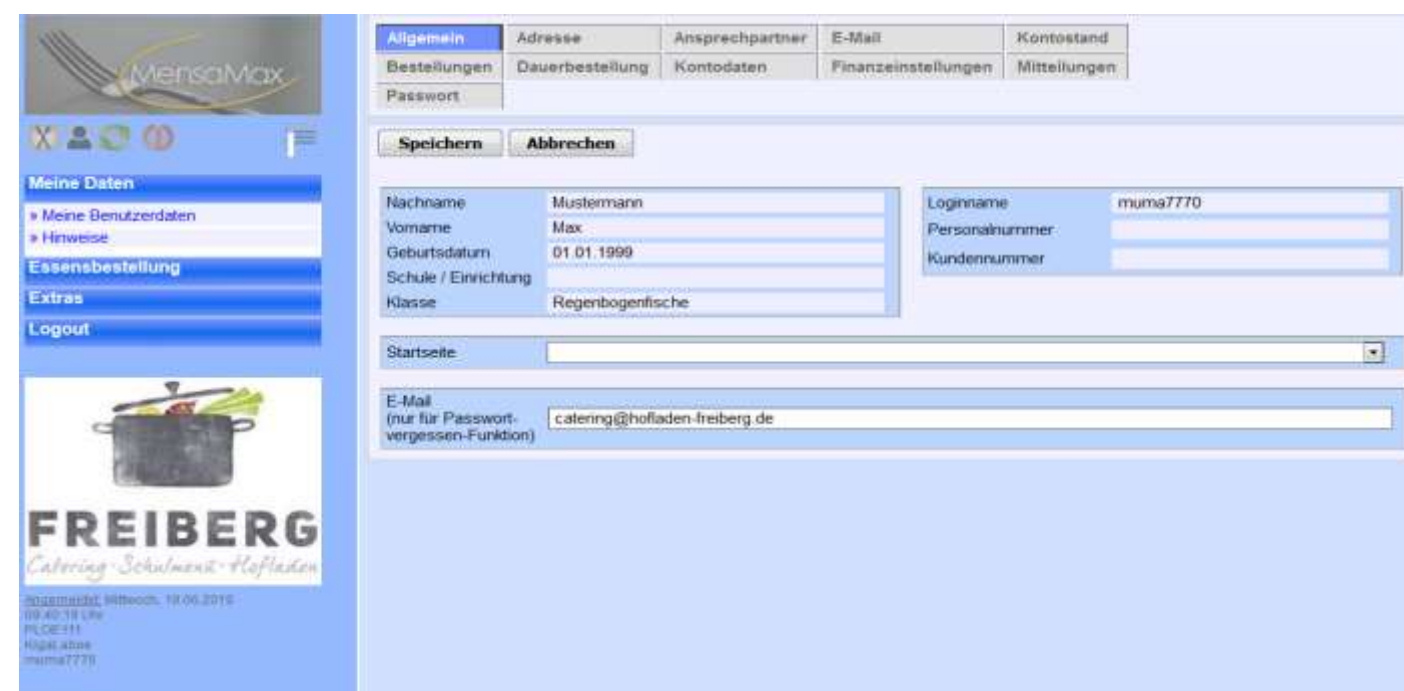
MensaMax

Meine Daten
» Meine Benutzerdaten
» Hinweise
Essensbestellung
Extras
Logout

FREIBERG
Catering · Schulmenü · Hofladen

Angemeldet: Mittwoch, 18.06.2015
09:40:19 Uhr
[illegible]
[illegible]
muma7770

| Allgemein | Adresse | Ansprechpartner | E-Mail | Kontostand |
|---|---|---|---|---|
| Bestellungen | Dauerbestellung | Kontodaten | Finanzeinstellungen | Mitteilungen |
| Passwort | | | | |

Speichern Abbrechen

| | |
|---|---|
| Nachname | Mustermann |
| Vorname | Max |
| Geburtsdatum | 01.01.1999 |
| Schule / Einrichtung | |
| Klasse | Regenbogenfische |

| | |
|---|---|
| Loginname | muma7770 |
| Personalnummer | |
| Kundennummer | |

Startseite

E-Mail (nur für Passwort-vergessen-Funktion) catering@hofladen-freiberg.de